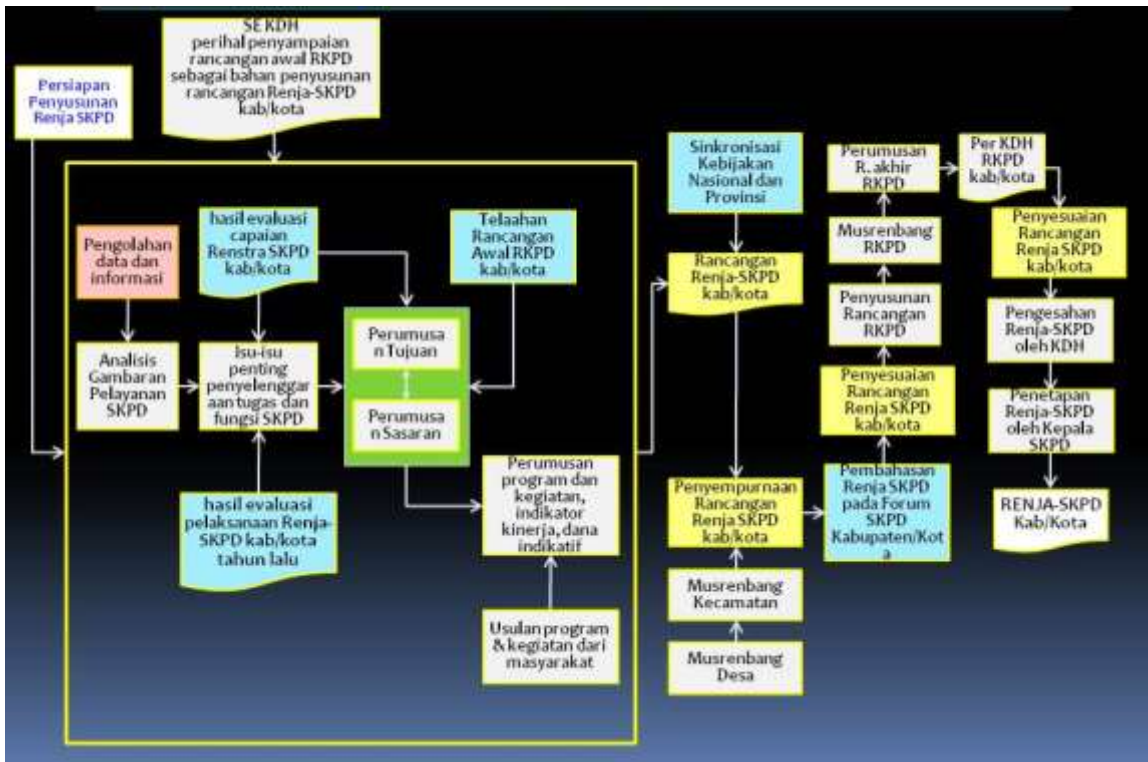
Persiapan Penyusunan Renja SKPD

SE KDH perihal penyampaian rancangan awal RKPD sebagai bahan penyusunan rancangan Renja-SKPD kab/kota

Pengolahan data dan informasi

hasil evaluasi capaian Renstra SKPD kab/kota

Telaahan Rancangan Awal RKPD kab/kota

Analisis Gambaran Pelayanan SKPD

Isu-isu penting penyelenggaraan tugas dan fungsi SKPD

Perumusan Tujuan

Perumusan Sasaran

hasil evaluasi pelaksanaan Renja-SKPD kab/kota tahun lalu

Perumusan program dan kegiatan, indikator kinerja, dana indikatif

Usulan program & kegiatan dari masyarakat

Sinkronisasi Kebijakan Nasional dan Provinsi

Rancangan Renja-SKPD kab/kota

Penyempurnaan Rancangan Renja SKPD kab/kota

Musrenbang Kecamatan

Musrenbang Desa

Pembahasan Renja SKPD pada Forum SKPD Kabupaten/Kota

Penyesuaian Rancangan Renja SKPD kab/kota

Penyusunan Rancangan RKPD

Musrenbang RKPD

Perumusan R. akhir RKPD

Per KDH RKPD kab/kota

Penyesuaian Rancangan Renja SKPD kab/kota

Pengesahan Renja-SKPD oleh KDH

Penetapan Renja-SKPD oleh Kepala SKPD

RENJA-SKPD Kab/Kota